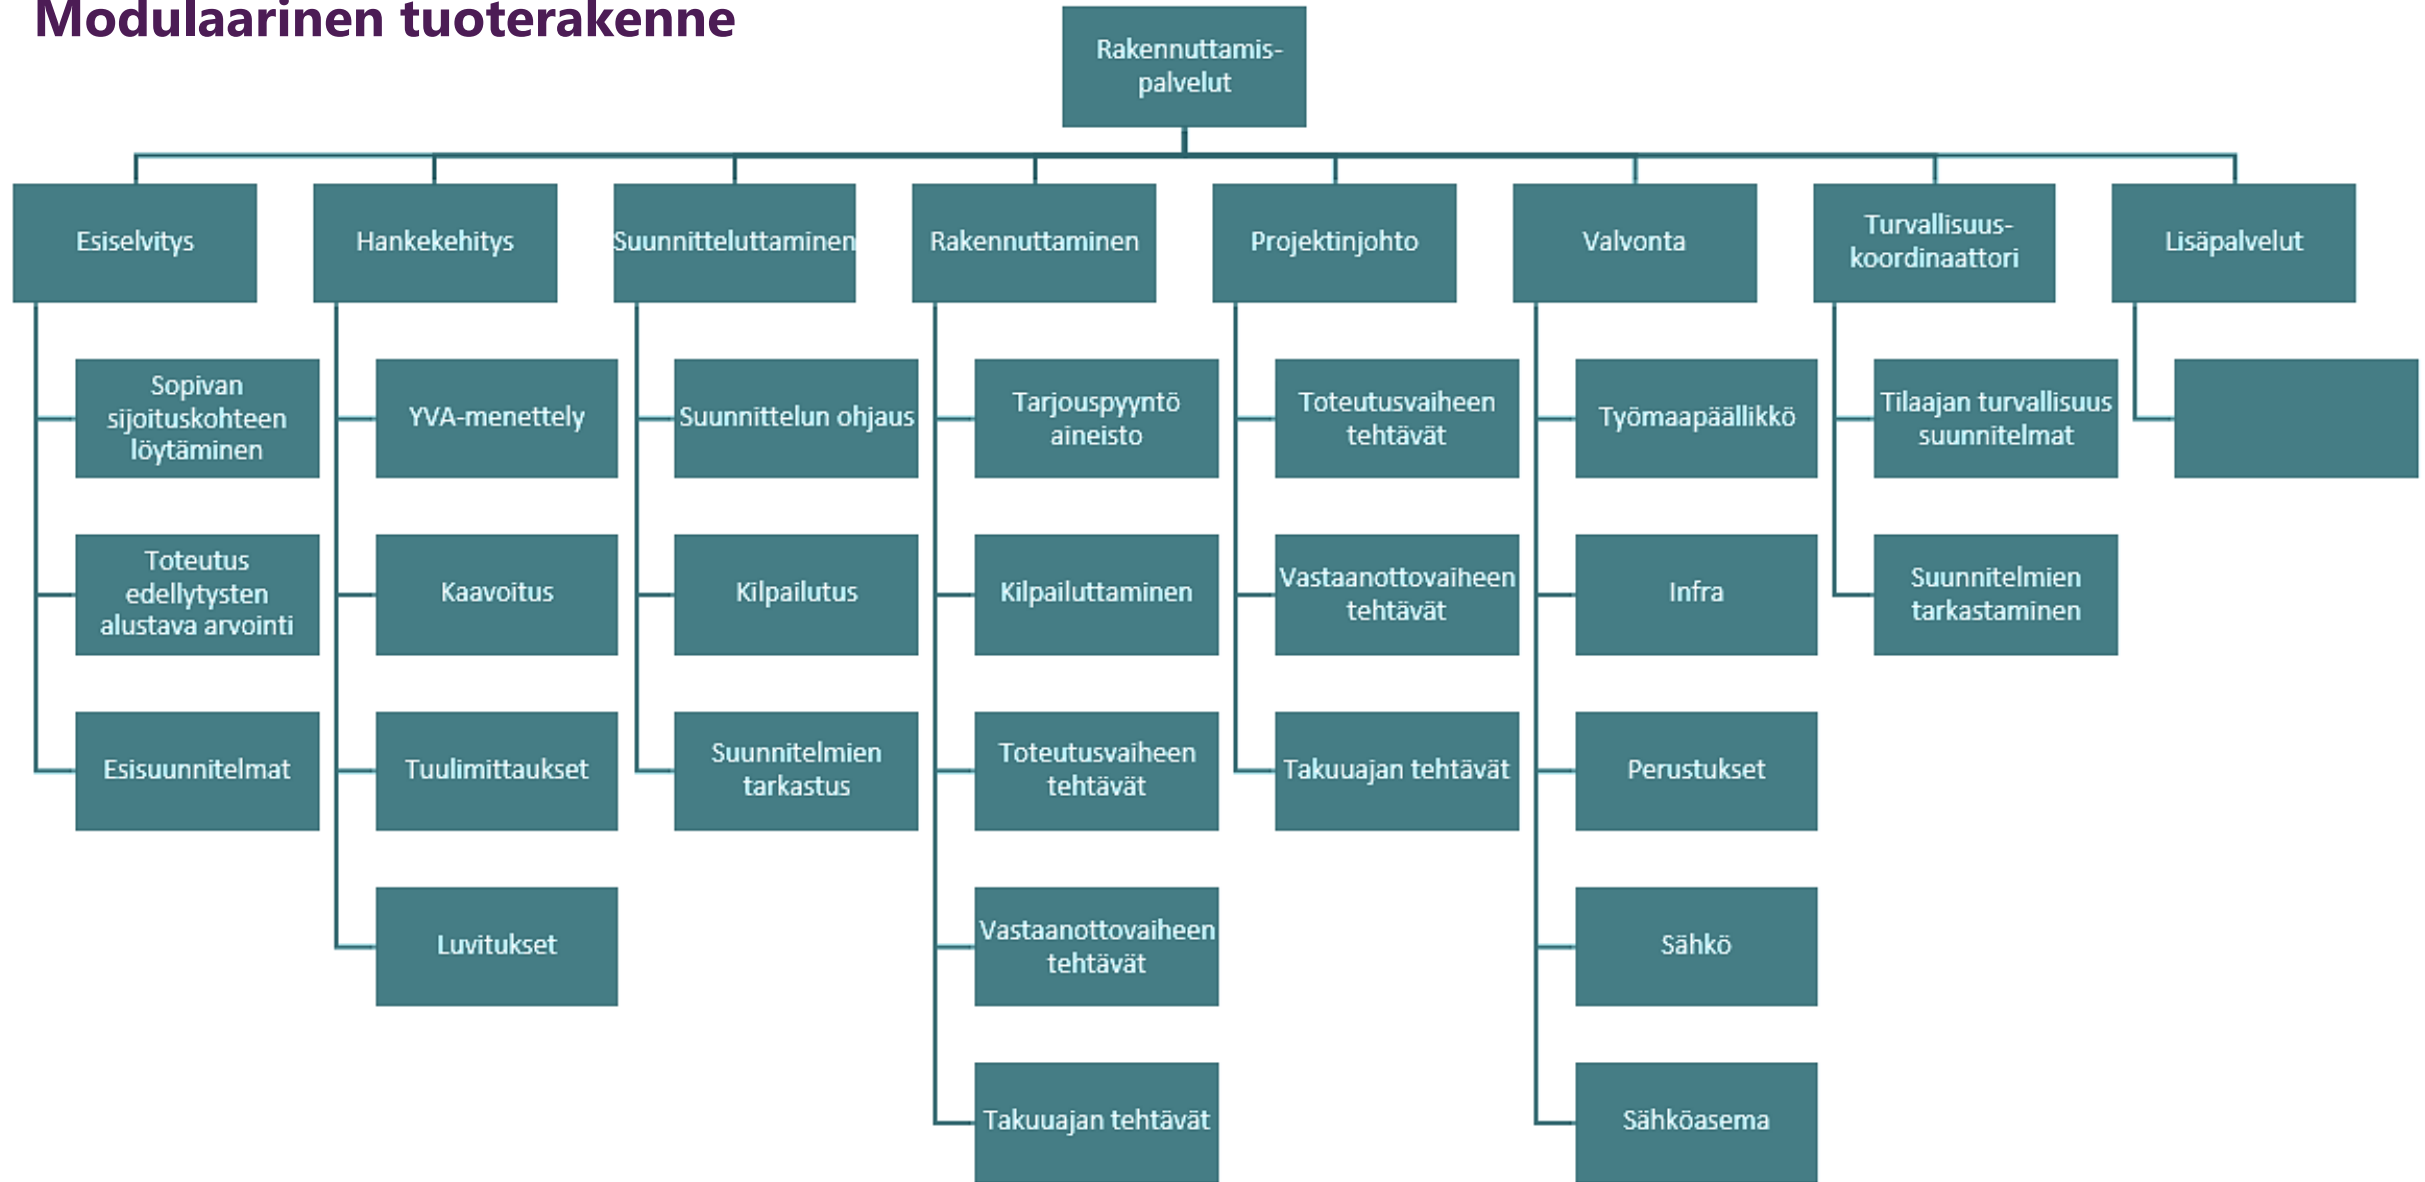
Modulaarinen tuoterakenne

Rakennuttamispalvelut

Esiselvitys

Sopivan sijoituskohteen löytäminen

Toteutus edellytysten alustava arviointi

Esisuunnitelmat

Hankekehitys

YVA-menettely

Kaavoitus

Tuulimittaukset

Luvitukset

Suunnitteluttaminen

Suunnittelun ohjaus

Kilpailutus

Suunnitelmien tarkastus

Rakennuttaminen

Tarjouspyyntö aineisto

Kilpailuttaminen

Toteutusvaiheen tehtävät

Vastaanottovaiheen tehtävät

Takuuajan tehtävät

Projektinjohto

Toteutusvaiheen tehtävät

Vastaanottovaiheen tehtävät

Takuuajan tehtävät

Valvonta

Työmaapäällikkö

Infra

Perustukset

Sähkö

Sähköasema

Turvallisuuskoordinaattori

Tilaajan turvallisuus suunnitelmat

Suunnitelmien tarkastaminen

Lisäpalvelut